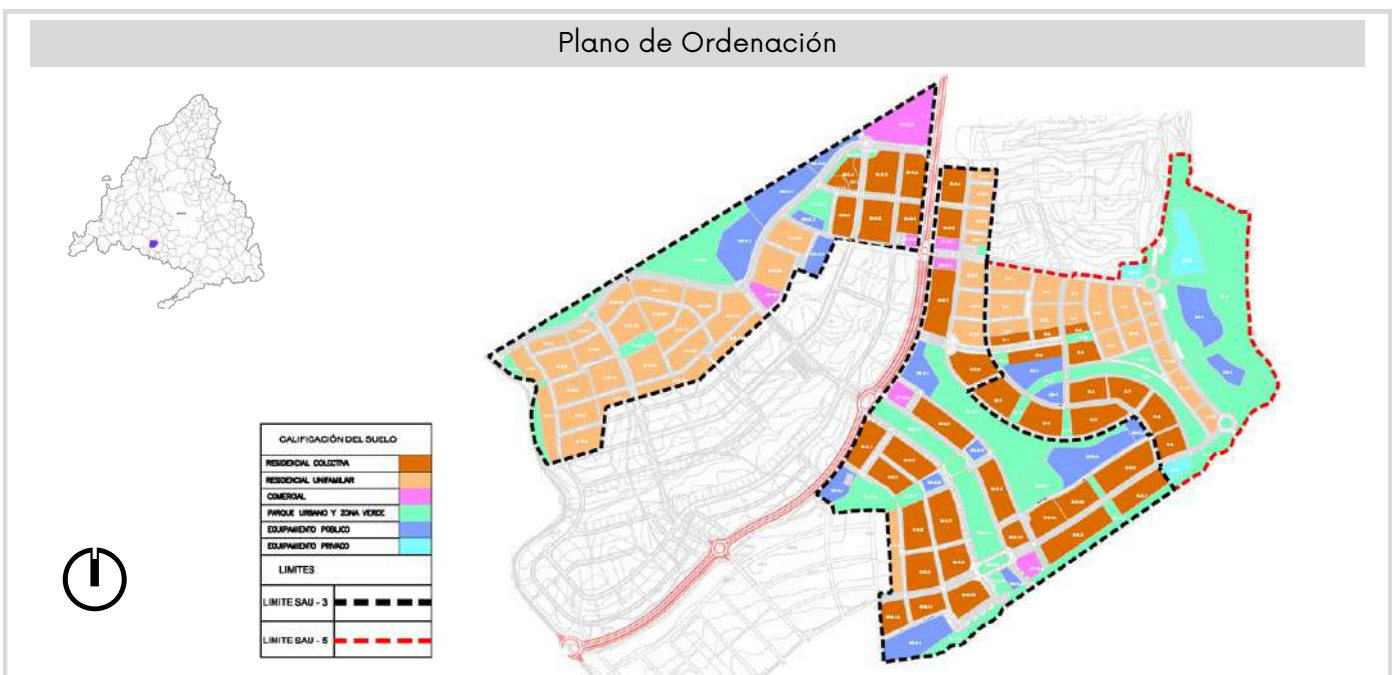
Plano de Ordenación

| CALIFICACIÓN DEL SUELO | |
|---|---|
| RESIDENCIAL COLECTIVA | |
| RESIDENCIAL UNIFAMILAR | |
| COMERCIAL | |
| PARQUE URBANO Y ZONA VERDE | |
| EQUIPAMIENTO PUBLICO | |
| EQUIPAMIENTO PRIVADO | |
| LIMITES | |
| LIMITE SAU - 3 | |
| LIMITE SAU - 5 | |